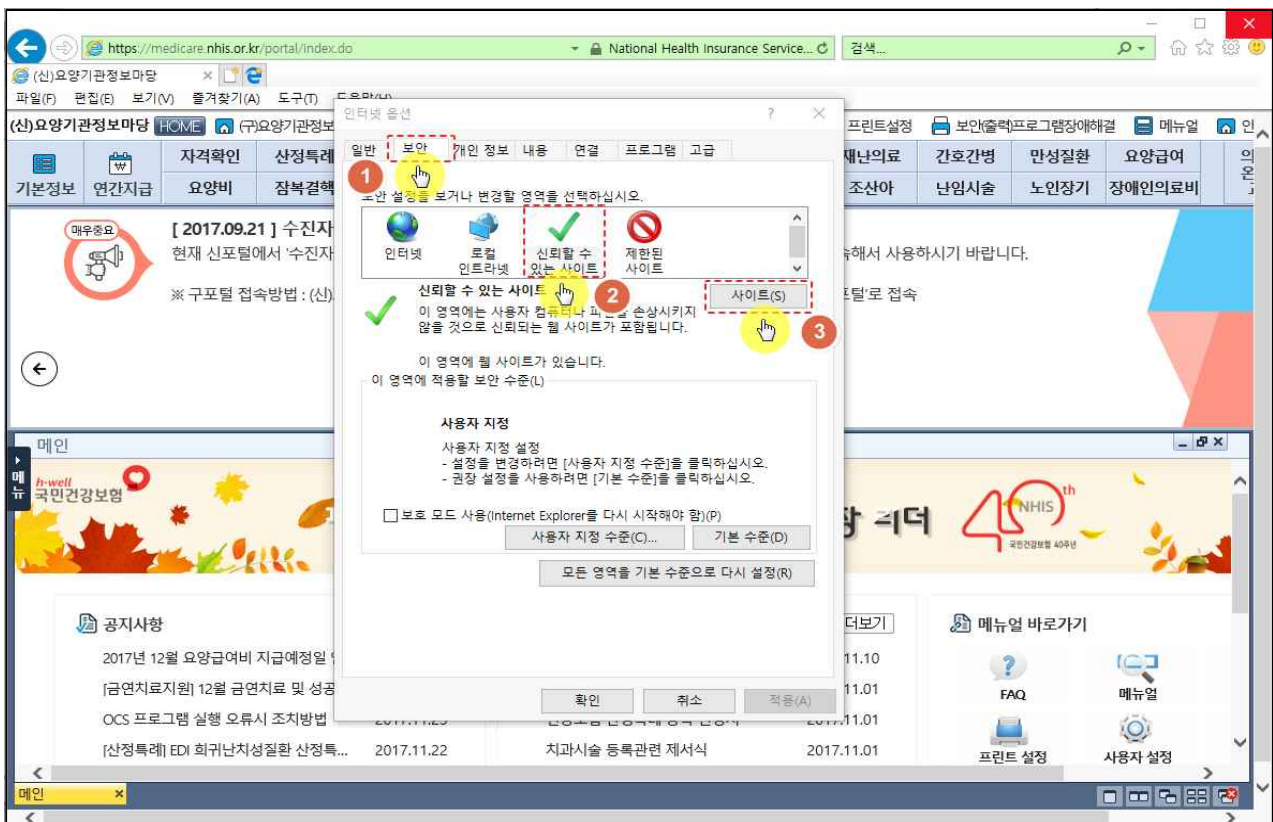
https://medicare.nhis.or.kr/portal/index.do
National Health Insurance Service...
검색...
(신)요양기관정보마당
파일(F) 편집(E) 보기(V) 즐겨찾기(A) 도구(T) 도움말(H)
(신)요양기관정보마당 HOME (구)요양기관정보
프린트설정 보안(출력)프로그램장애해결 메뉴얼 인

| 기본정보 | 연간지급 | 자격확인 | 산정특례 | 재난의료 | 간호간병 | 만성질환 | 요양급여 |
|---|---|---|---|---|---|---|---|
| | | 요양비 | 잠복결핵 | 조산아 | 난임시술 | 노인장기 | 장애인의료비 |

매우중요
[ 2017.09.21 ] 수진자
현재 신포털에서 '수진자 ... 해서 사용하시기 바랍니다.
※ 구포털 접속방법 : (신) ... 포털'로 접속

메인
메뉴
h-well 국민건강보험
... 리더
NHIS 40th
국민건강보험 40주년

공지사항
2017년 12월 요양급여비 지급예정일 ... 11.10
[금연치료지원] 12월 금연치료 및 성공 ... 11.01
OCS 프로그램 실행 오류시 조치방법 ... 11.01
[산정특례] EDI 희귀난치성질환 산정특... 2017.11.22 치과시술 등록관련 제서식 2017.11.01
더보기

메뉴얼 바로가기
FAQ
메뉴얼
프린트 설정
사용자 설정

인터넷 옵션
일반 보안 개인 정보 내용 연결 프로그램 고급
1
보안 설정을 보거나 변경할 영역을 선택하십시오.
인터넷 로컬 인트라넷 신뢰할 수 있는 사이트 제한된 사이트
신뢰할 수 있는 사이트
2
사이트(S)
3
이 영역에는 사용자 컴퓨터나 파일을 손상시키지 않을 것으로 신뢰되는 웹 사이트가 포함됩니다.
이 영역에 웹 사이트가 있습니다.
이 영역에 적용할 보안 수준(L)
사용자 지정
사용자 지정 설정
- 설정을 변경하려면 [사용자 지정 수준]을 클릭하십시오.
- 권장 설정을 사용하려면 [기본 수준]을 클릭하십시오.
보호 모드 사용(Internet Explorer를 다시 시작해야 함)(P)
사용자 지정 수준(C)...
기본 수준(D)
모든 영역을 기본 수준으로 다시 설정(R)
확인 취소 적용(A)

메인